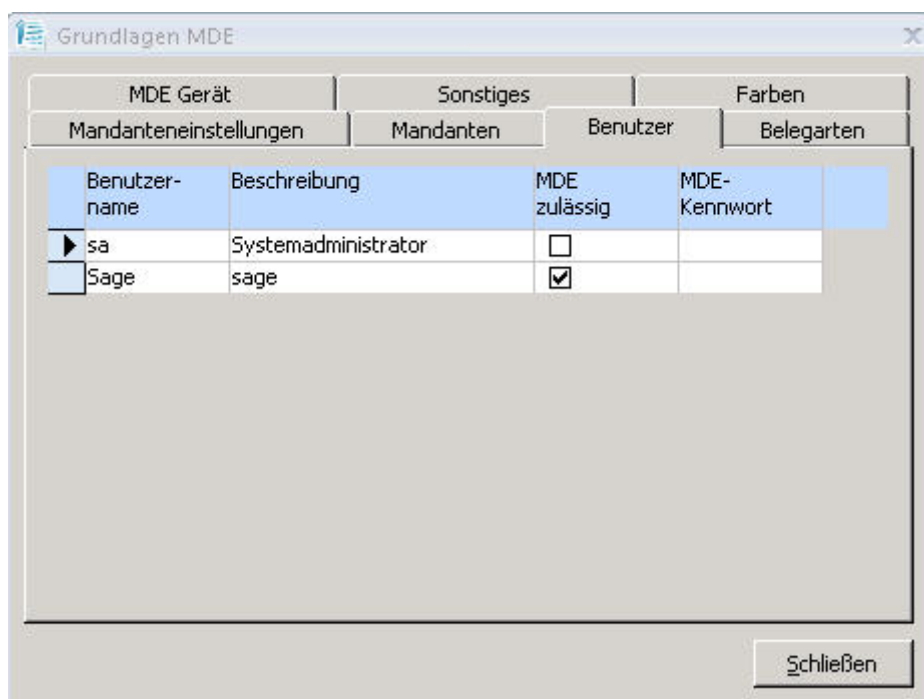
Grundlagen MDE

MDE Gerät | Sonstiges | Farben
Mandanteneinstellungen | Mandanten | Benutzer | Belegarten

| Benutzername | Beschreibung | MDE zulässig | MDE-Kennwort |
|---|---|---|---|
| sa | Systemadministrator | ☐ | |
| Sage | sage | ☑ | |

Schließen